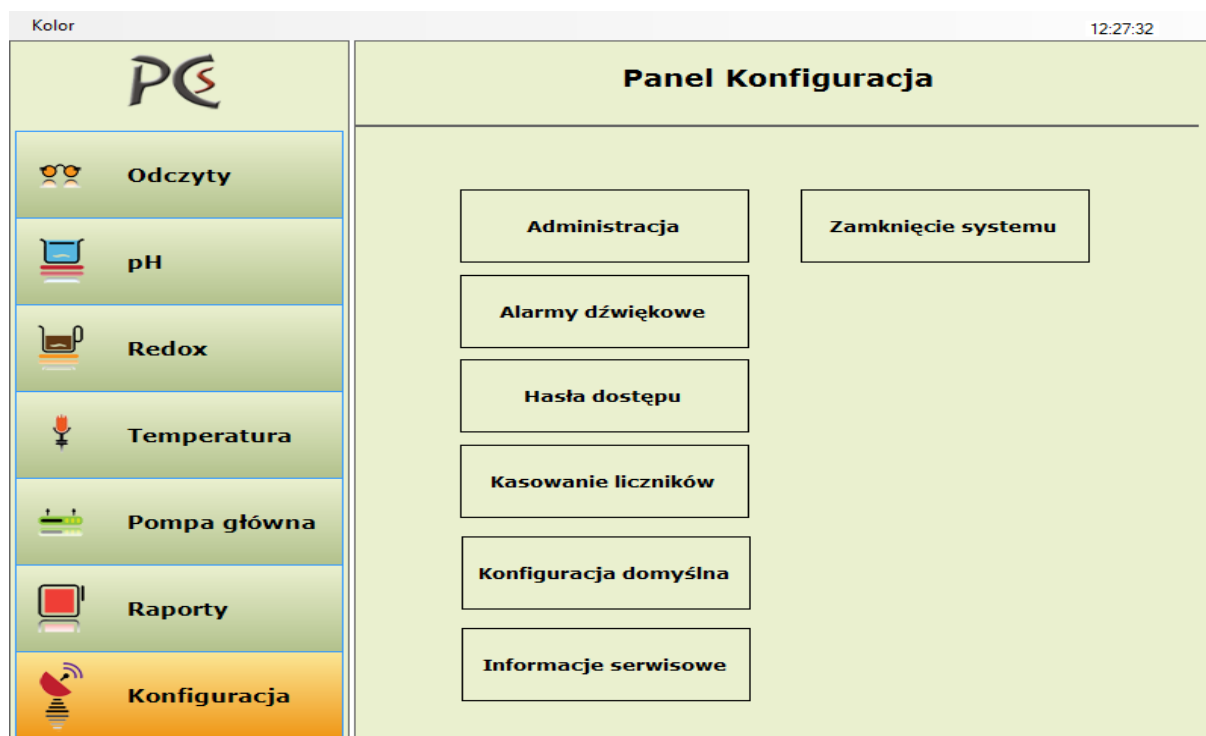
Kolor

12:27:32

PCS

Odczyty

pH

Redox

Temperatura

Pompa główna

Raporty

Konfiguracja

Panel Konfiguracja

Administracja

Zamknięcie systemu

Alarmy dźwiękowe

Hasła dostępu

Kasowanie liczników

Konfiguracja domyślna

Informacje serwisowe